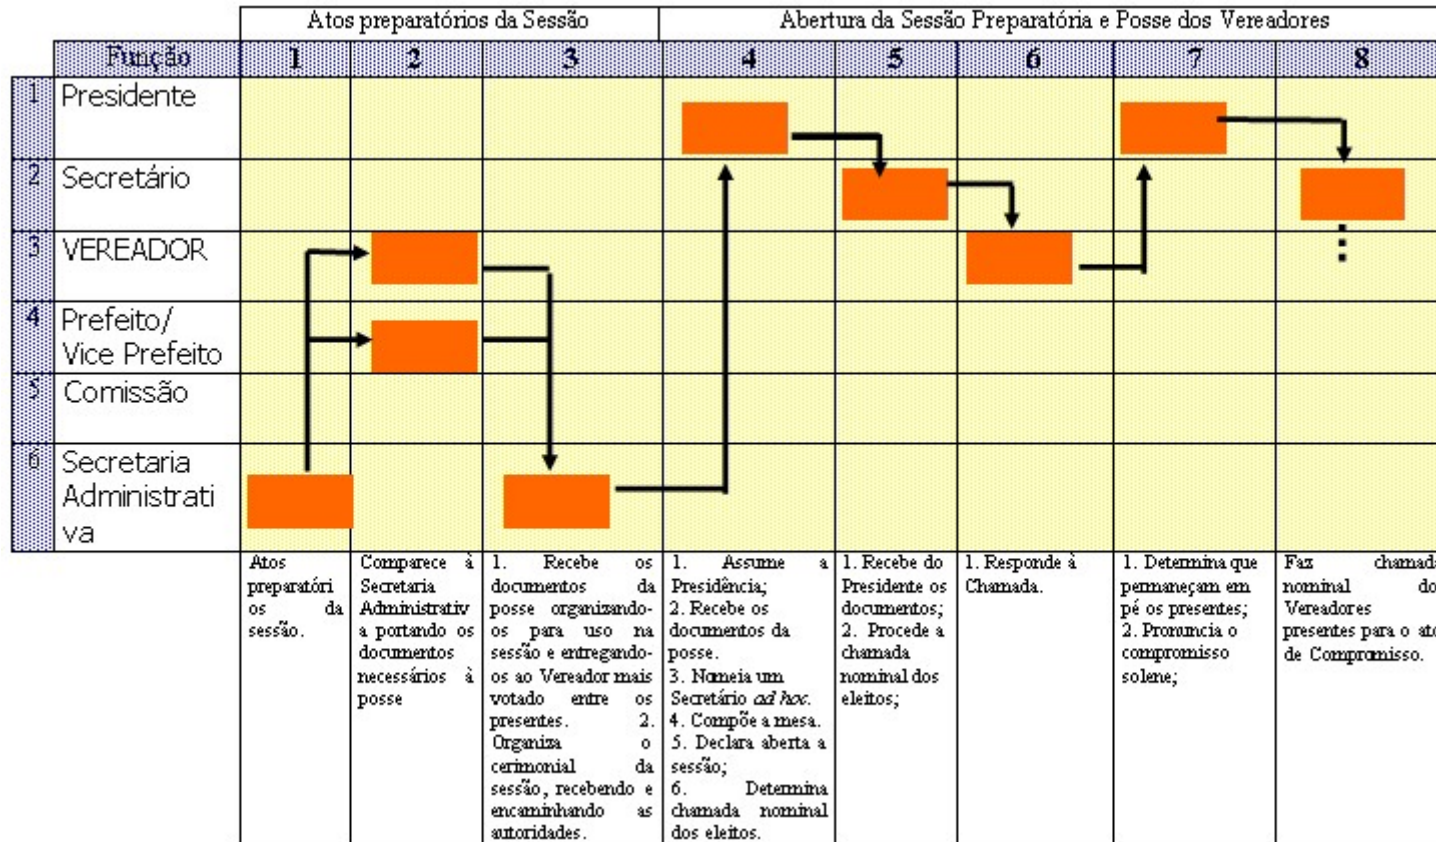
| | | Atos preparatórios da Sessão | | | Abertura da Sessão Preparatória e Posse dos Vereadores | | | | |
|---|---|---|---|---|---|---|---|---|---|
| | Função | 1 | 2 | 3 | 4 | 5 | 6 | 7 | 8 |
| 1 | Presidente | | | | | | | | |
| 2 | Secretário | | | | | | | | |
| 3 | VEREADOR | | | | | | | | |
| 4 | Prefeito/ Vice Prefeito | | | | | | | | |
| 5 | Comissão | | | | | | | | |
| 6 | Secretaria Administrati va | | | | | | | | |
| | | Atos preparatórios da sessão. | Comparece à Secretaria Administrativa portando os documentos necessários à posse | 1. Recebe os documentos da posse organizando-os para uso na sessão e entregando-os ao Vereador mais votado entre os presentes. 2. Organiza o cerimonial da sessão, recebendo e encaminhando as autoridades. | 1. Assume a Presidência; 2. Recebe os documentos da posse. 3. Nomeia um Secretário *ad hoc*. 4. Compõe a mesa. 5. Declara aberta a sessão; 6. Determina chamada nominal dos eleitos. | 1. Recebe do Presidente os documentos; 2. Procede a chamada nominal dos eleitos; | 1. Responde à Chamada. | 1. Determina que permaneçam em pé os presentes; 2. Pronuncia o compromisso solene; | Faz chamad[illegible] nominal do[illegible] Vereadores presentes para o at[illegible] de Compromisso. |